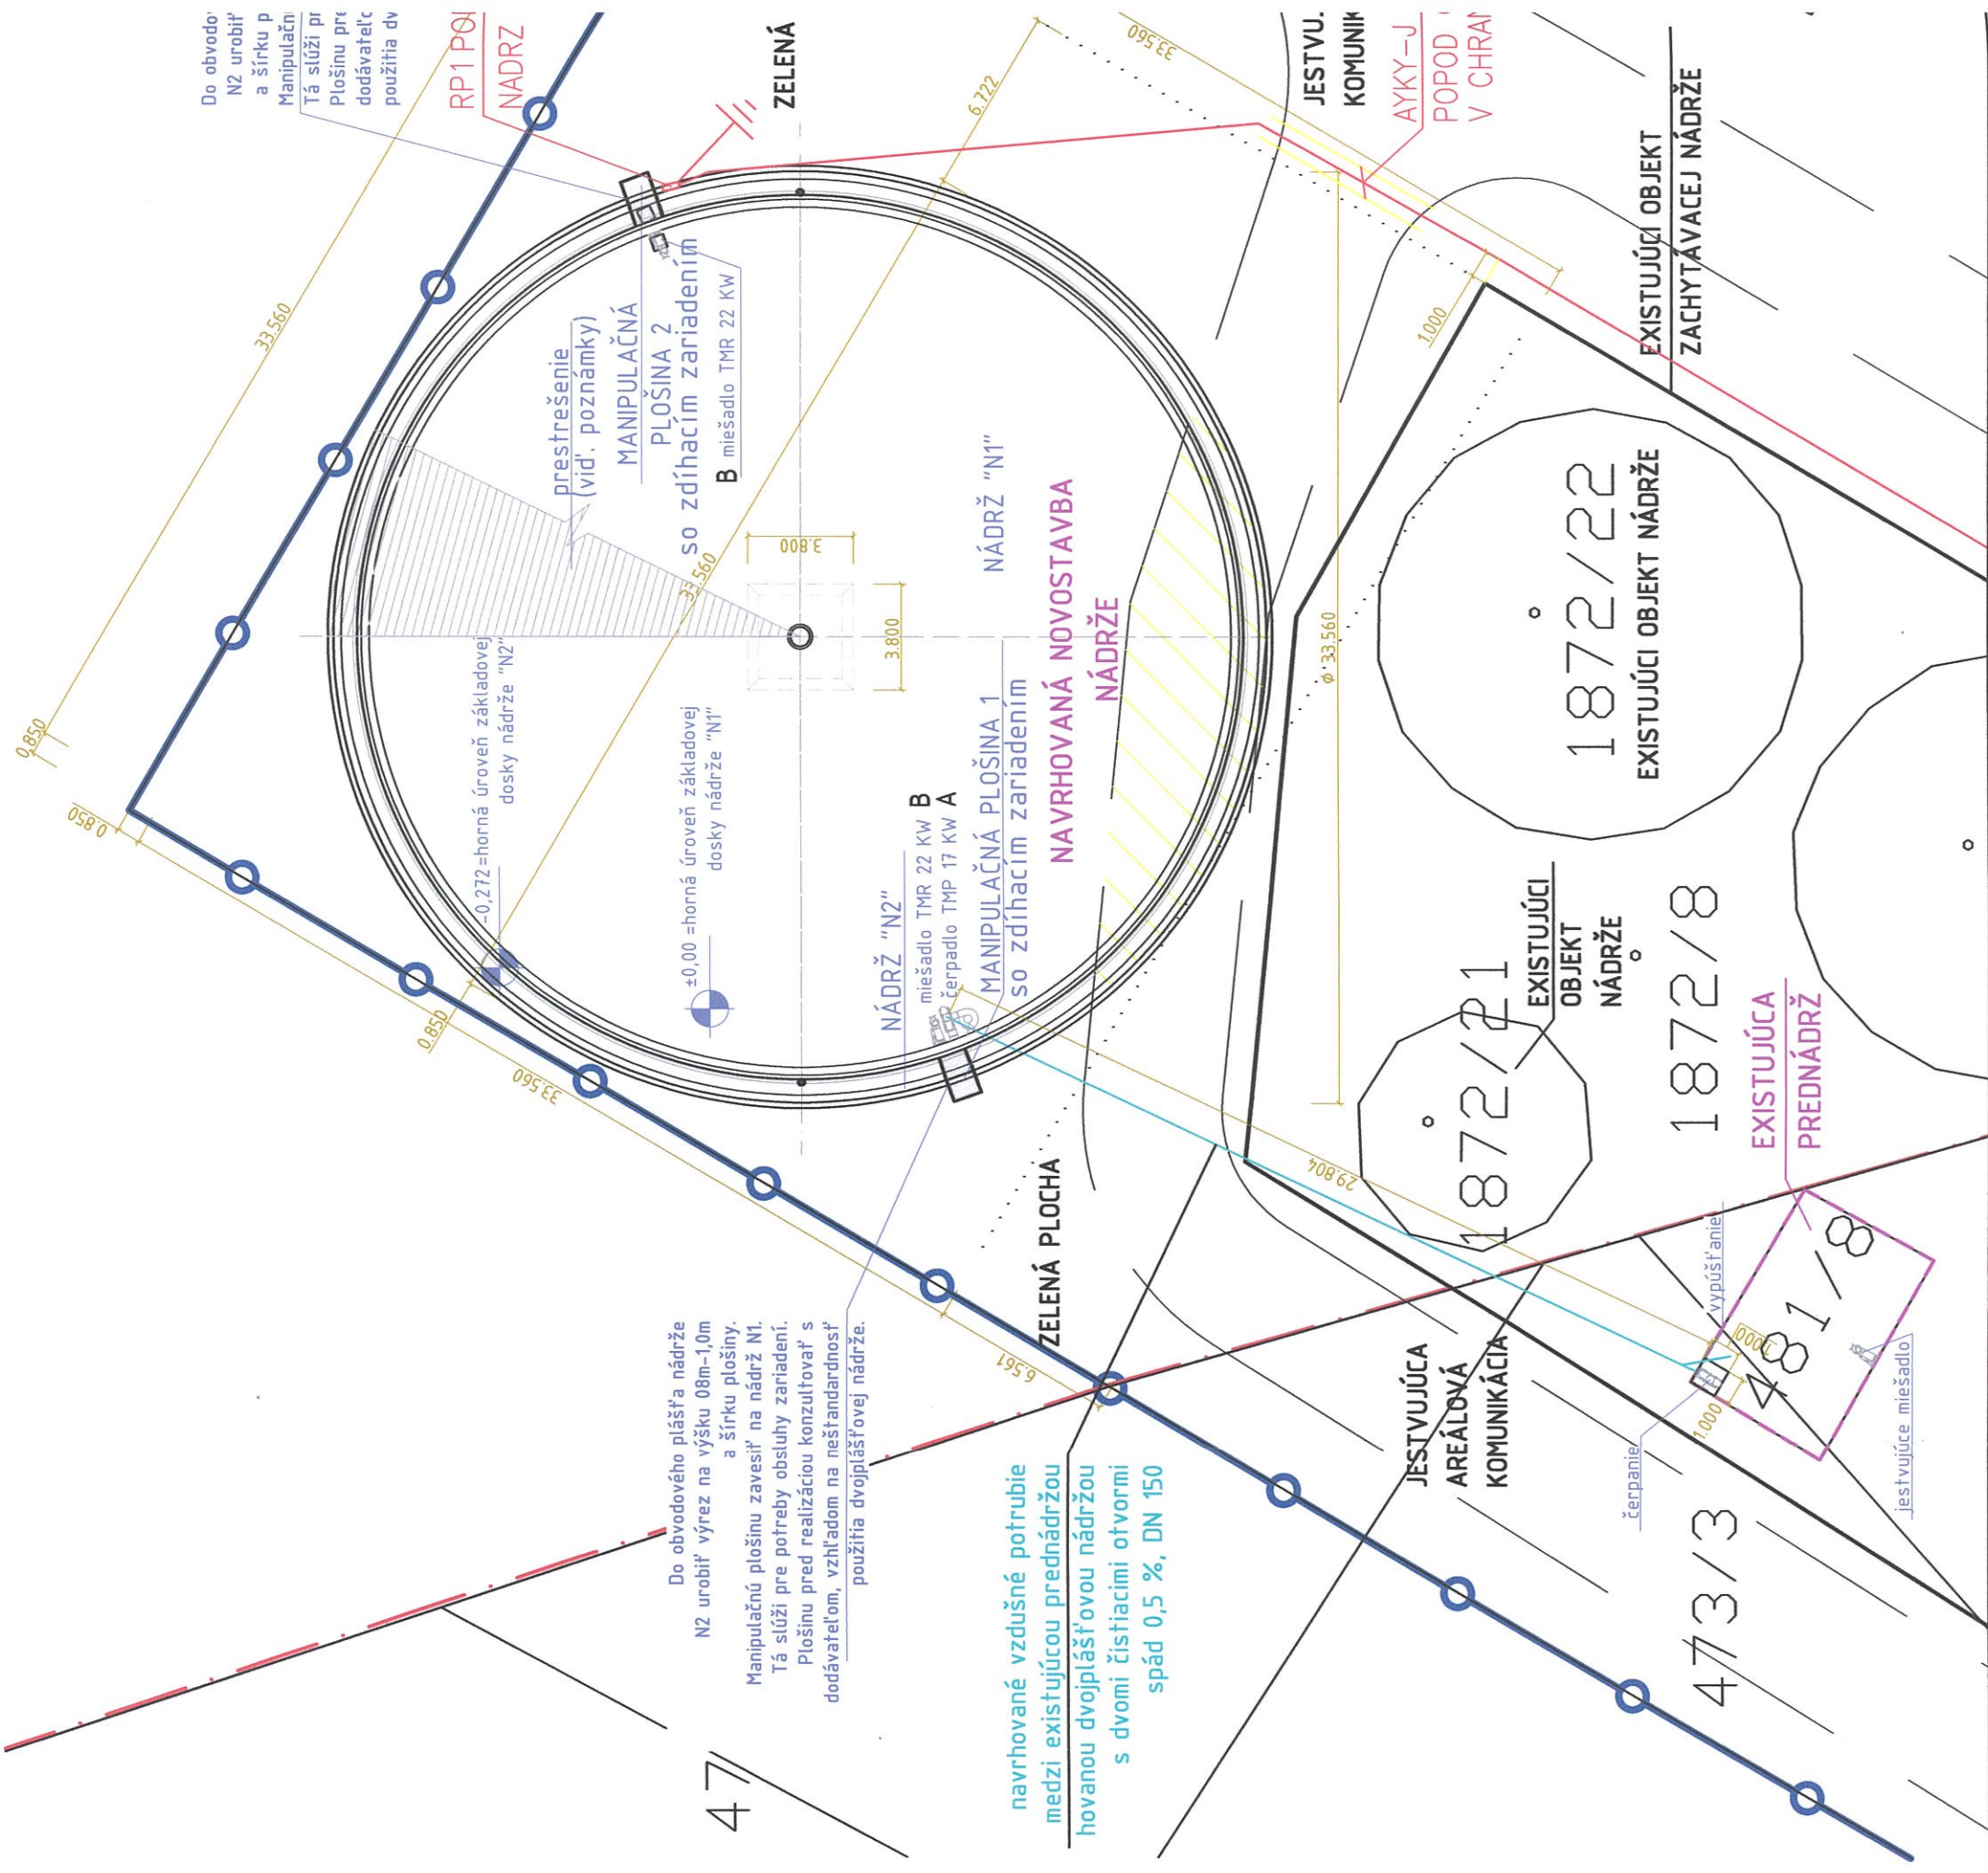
Do obvodo
N2 urobiť
a šírku p
Manipulačn
Tá slúži pr
Plošinu pre
dodávateľo
použitia dv

RP1 PO
NADRZ

ZELENÁ

JESTVU.
KOMUNIK

AYKY–J
POPOD
V CHRA

EXISTUJÚCI OBJEKT
ZACHYTÁVACEJ NÁDRŽE

33.560

6.722

33.560

1.000

prestrešenie
(viď. poznámky)
MANIPULAČNÁ
PLOŠINA 2
so zdíhacím zariadením
B miešadlo TMR 22 KW

NÁDRŽ "N1"

NAVRHOVANÁ NOVOSTAVBA
NÁDRŽE

3.800

3.800

33.560

ø 33.560

1872/22
EXISTUJÚCI OBJEKT NÁDRŽE

0.850

0.850

−0,272=horná úroveň základovej
dosky nádrže "N2"

±0,00 =horná úroveň základovej
dosky nádrže "N1"

NÁDRŽ "N2"
miešadlo TMR 22 KW B
čerpadlo TMP 17 KW A

MANIPULAČNÁ PLOŠINA 1
so zdíhacím zariadením

EXISTUJÚCI
OBJEKT
NÁDRŽE

1872/8

EXISTUJÚCA
PREDNÁDRŽ

1872/21

0.850

33.560

29.804

ZELENÁ PLOCHA

6.561

Do obvodového plášťa nádrže
N2 urobiť výrez na výšku 08m–1,0m
a šírku plošiny.
Manipulačnú plošinu zavesiť na nádrž N1.
Tá slúži pre potreby obsluhy zariadení.
Plošinu pred realizáciou konzultovať s
dodávateľom, vzhľadom na neštandardnosť
použitia dvojplášťovej nádrže.

navrhované vzdušné potrubie
medzi existujúcou prednádržou
hovanou dvojplášťovou nádržou
s dvomi čistiacimi otvormi
spád 0,5 %, DN 150

JESTVUJÚCA
AREÁLOVÁ
KOMUNIKÁCIA

vypúšťanie
1.000
1.000
481/8
čerpanie
jestvujúce miešadlo

473/3

47